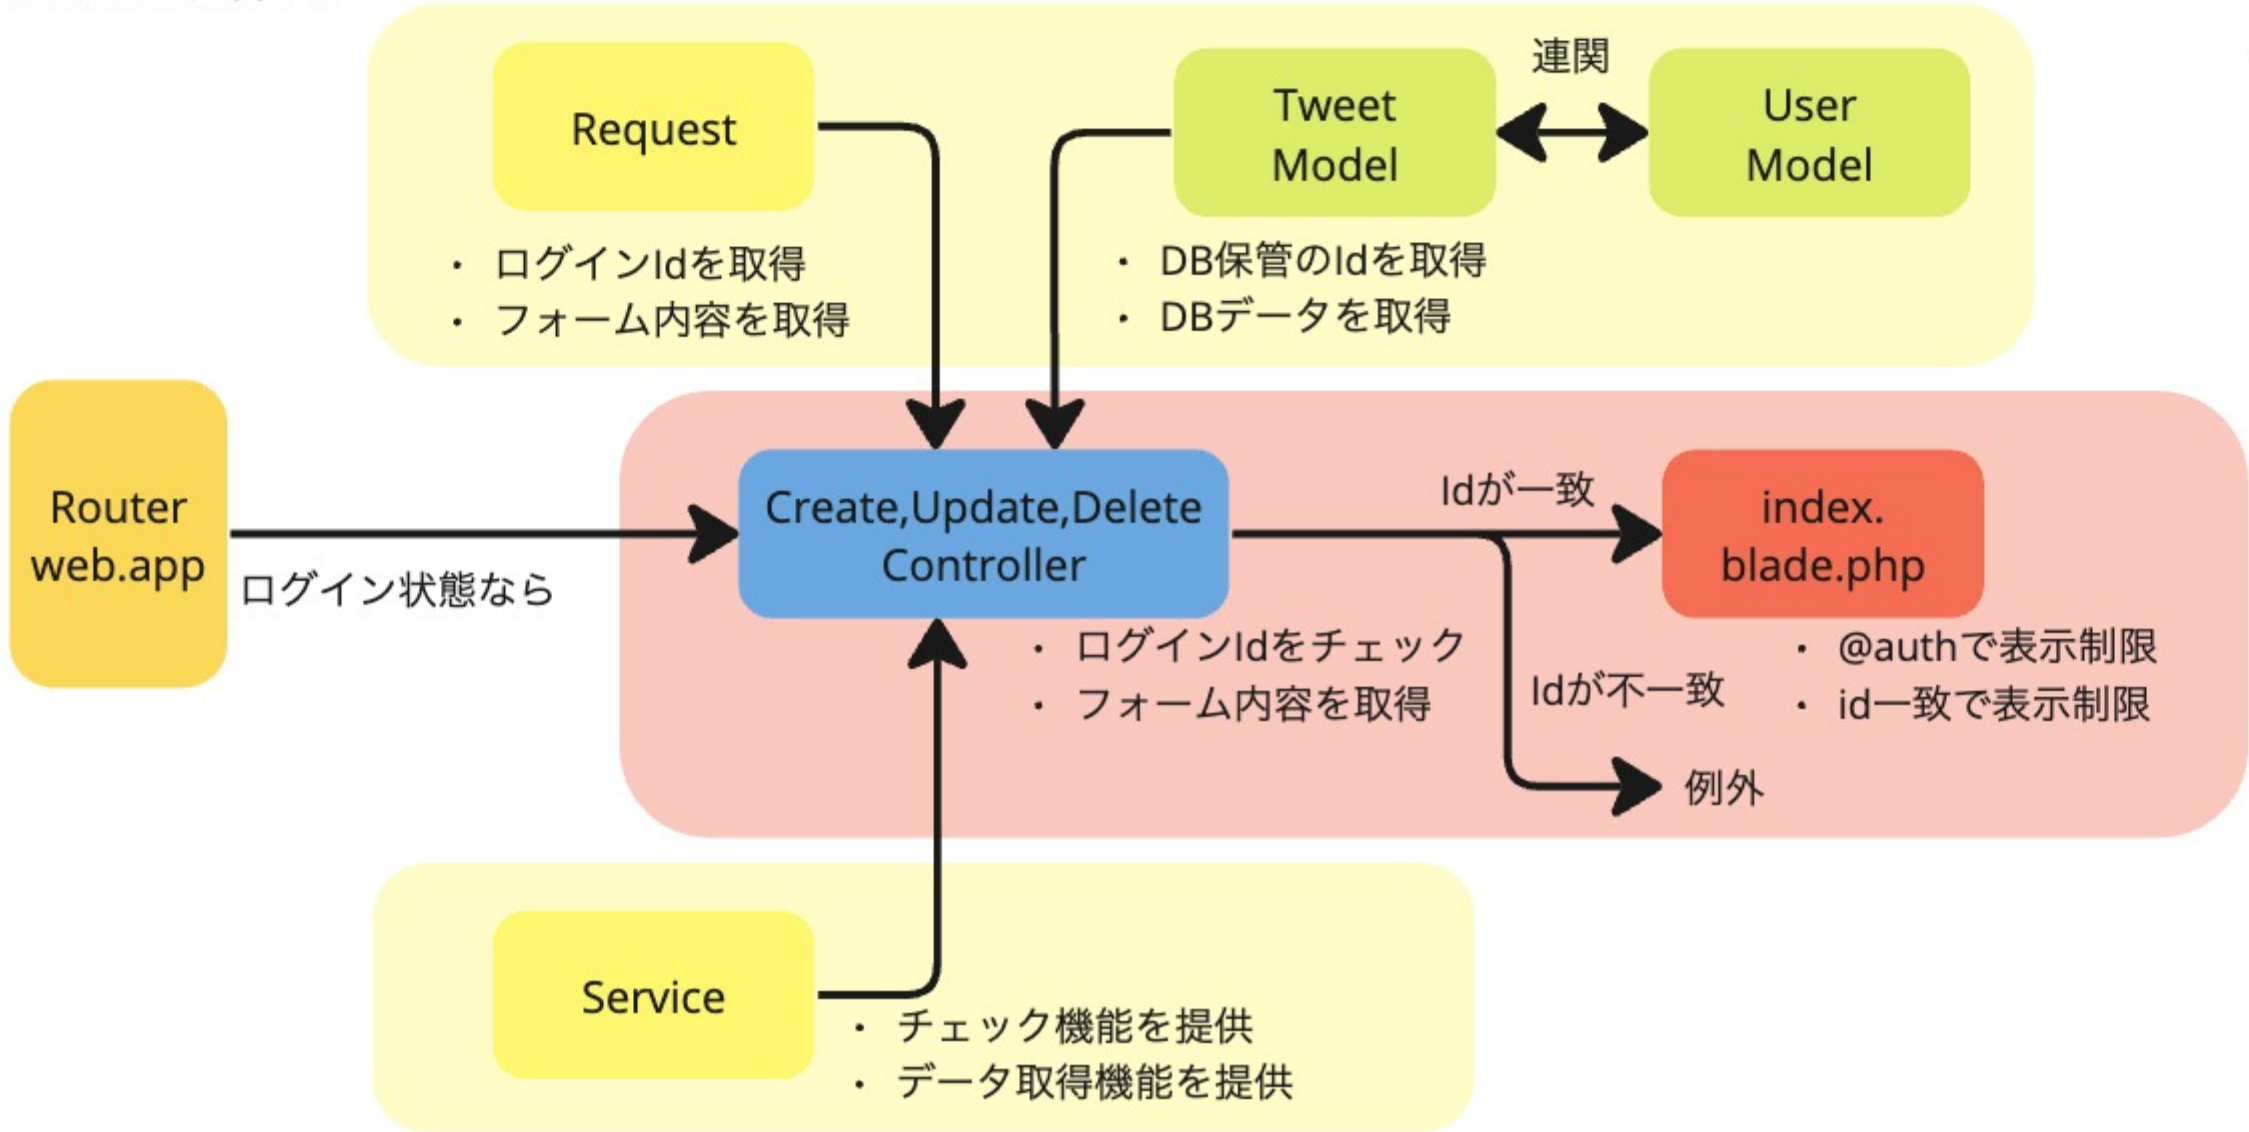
Request

・ ログインIdを取得
・ フォーム内容を取得

Tweet Model

連関

User Model

・ DB保管のIdを取得
・ DBデータを取得

Router web.app

ログイン状態なら

Create,Update,Delete Controller

・ ログインIdをチェック
・ フォーム内容を取得

Idが一致

index. blade.php

・ @authで表示制限
・ id一致で表示制限

Idが不一致

例外

Service

・ チェック機能を提供
・ データ取得機能を提供